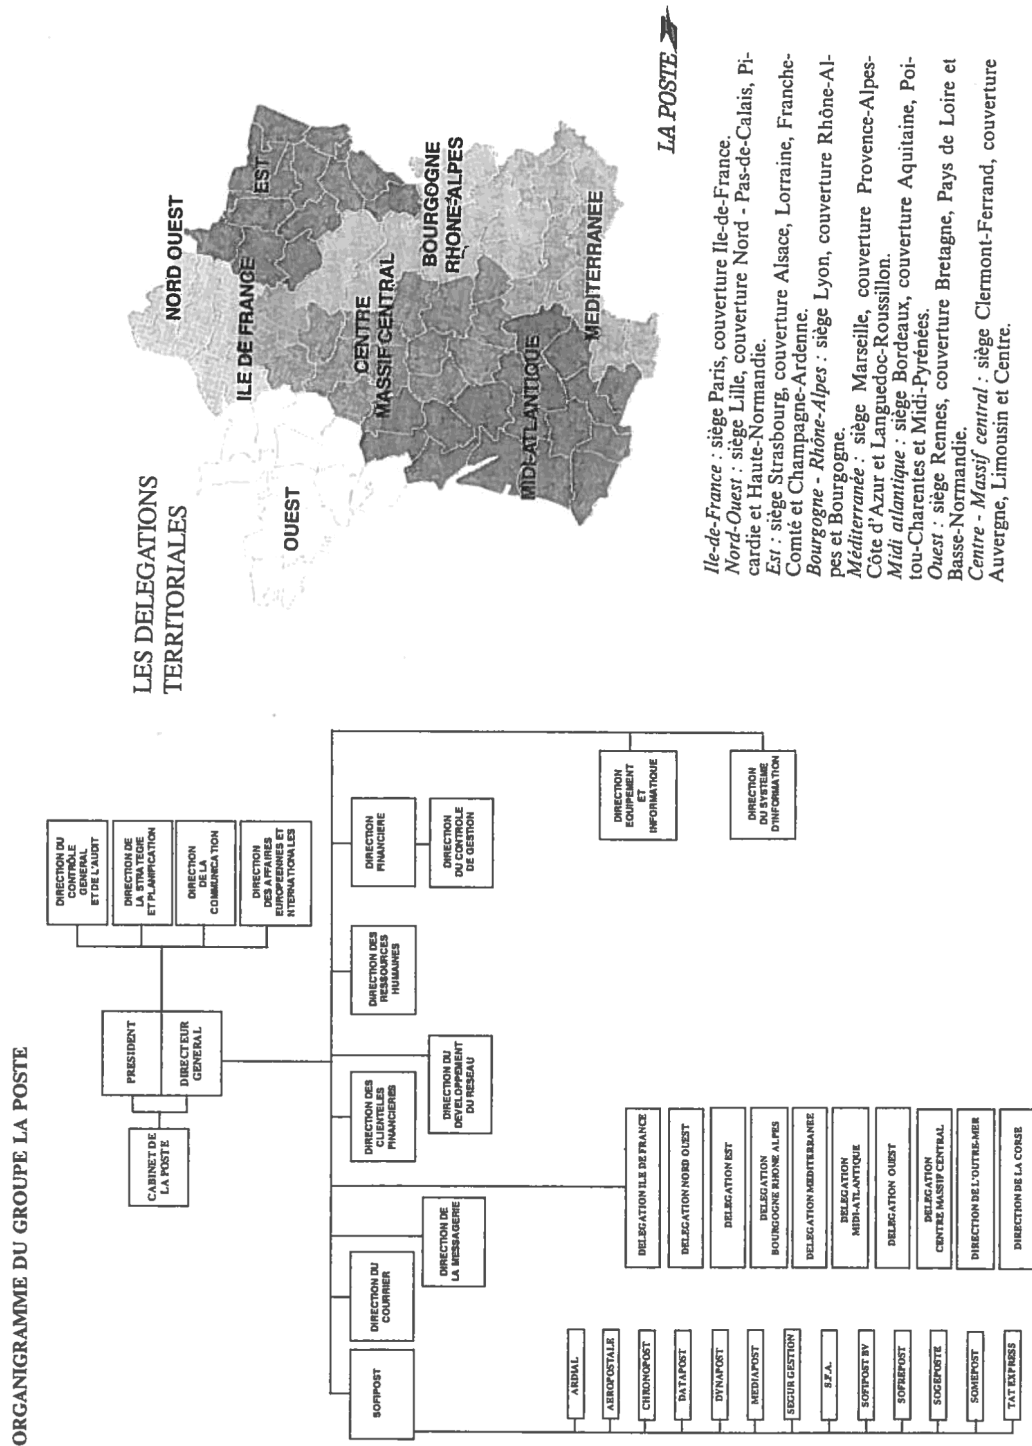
ORGANIGRAMME DU GROUPE LA POSTE

CABINET DE LA POSTE

PRESIDENT

DIRECTEUR GENERAL

DIRECTION DU CONTRÔLE GENERAL ET DE L'AUDIT

DIRECTION DE LA STRATEGIE ET PLANIFICATION

DIRECTION DE LA COMMUNICATION

DIRECTION DES AFFAIRES EUROPEENNES ET INTERNATIONALES

SOFIPOST

DIRECTION DU COURRIER

DIRECTION DE LA MESSAGERIE

DIRECTION DES CLIENTELES FINANCIERES

DIRECTION DU DEVELOPPEMENT DU RESEAU

DIRECTION DES RESSOURCES HUMAINES

DIRECTION FINANCIERE

DIRECTION DU CONTROLE DE GESTION

DIRECTION EQUIPEMENT ET INFORMATIQUE

DIRECTION DU SYSTEME D'INFORMATION

ARDIAL

AEROPOSTALE

CHRONOPOST

DATAPOST

DYNAPOST

MEDIAPOST

SEGUR GESTION

S.F.A.

SOFIPOST BV

SOFREPOST

SOGEPOSTE

SOMEPOST

TAT EXPRESS

DELEGATION ILE DE FRANCE

DELEGATION NORD OUEST

DELEGATION EST

DELEGATION BOURGOGNE RHONE ALPES

DELEGATION MEDITERRANEE

DELEGATION MIDI-ATLANTIQUE

DELEGATION OUEST

DELEGATION CENTRE MASSIF CENTRAL

DIRECTION DE L'OUTRE-MER

DIRECTION DE LA CORSE

LES DELEGATIONS TERRITORIALES

NORD OUEST

EST

ILE DE FRANCE

BOURGOGNE RHONE-ALPES

CENTRE MASSIF CENTRAL

OUEST

MIDI-ATLANTIQUE

MEDITERRANEE

LA POSTE

Ile-de-France : siège Paris, couverture Ile-de-France.
Nord-Ouest : siège Lille, couverture Nord - Pas-de-Calais, Picardie et Haute-Normandie.
Est : siège Strasbourg, couverture Alsace, Lorraine, Franche-Comté et Champagne-Ardenne.
Bourgogne - Rhône-Alpes : siège Lyon, couverture Rhône-Alpes et Bourgogne.
Méditerranée : siège Marseille, couverture Provence-Alpes-Côte d'Azur et Languedoc-Roussillon.
Midi atlantique : siège Bordeaux, couverture Aquitaine, Poitou-Charentes et Midi-Pyrénées.
Ouest : siège Rennes, couverture Bretagne, Pays de Loire et Basse-Normandie.
Centre - Massif central : siège Clermont-Ferrand, couverture Auvergne, Limousin et Centre.